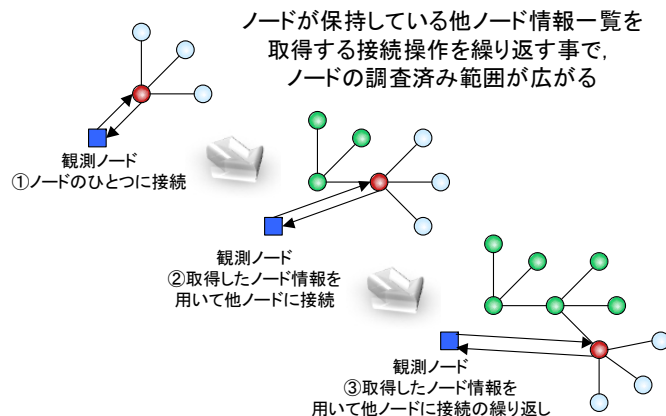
ノードが保持している他ノード情報一覧を取得する接続操作を繰り返す事で,ノードの調査済み範囲が広がる

観測ノード
①ノードのひとつに接続

観測ノード
②取得したノード情報を用いて他ノードに接続

観測ノード
③取得したノード情報を用いて他ノードに接続の繰り返し